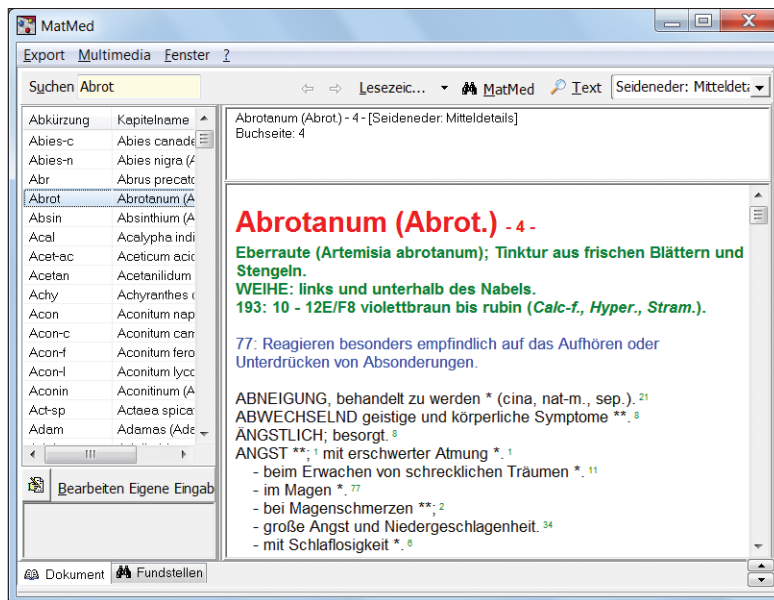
MatMed

Export Multimedia Fenster ?

Suchen Abrot

Lesezeic... MatMed Text Seideneder: Mitteldeta

| Abkürzung | Kapitelname |
|---|---|
| Abies-c | Abies canade |
| Abies-n | Abies nigra (A |
| Abr | Abrus precato |
| Abrot | Abrotanum (A |
| Absin | Absinthium (A |
| Acal | Acalypha indi |
| Acet-ac | Aceticum acic |
| Acetan | Acetanilidum |
| Achy | Achyranthes |
| Acon | Aconitum nap |
| Acon-c | Aconitum cam |
| Acon-f | Aconitum fero |
| Acon-l | Aconitum lyco |
| Aconin | Aconitinum (A |
| Act-sp | Actaea spicat |
| Adam | Adamas (Ada |

Bearbeiten Eigene Eingab

Dokument Fundstellen

Abrotanum (Abrot.) - 4 - [Seideneder: Mitteldetails]
Buchseite: 4

Abrotanum (Abrot.) - 4 -

Eberraute (Artemisia abrotanum); Tinktur aus frischen Blättern und Stengeln.
WEIHE: links und unterhalb des Nabels.
193: 10 - 12E/F8 violettbraun bis rubin (Calc-f., Hyper., Stram.).

77: Reagieren besonders empfindlich auf das Aufhören oder Unterdrücken von Absonderungen.

ABNEIGUNG, behandelt zu werden * (cina, nat-m., sep.). 21
ABWECHSELND geistige und körperliche Symptome **. 8
ÄNGSTLICH; besorgt. 8
ANGST **; 1 mit erschwerter Atmung *. 1
- beim Erwachen von schrecklichen Träumen *. 11
- im Magen *. 77
- bei Magenschmerzen **; 2
- große Angst und Niedergeschlagenheit. 34
- mit Schlaflosigkeit *. 6